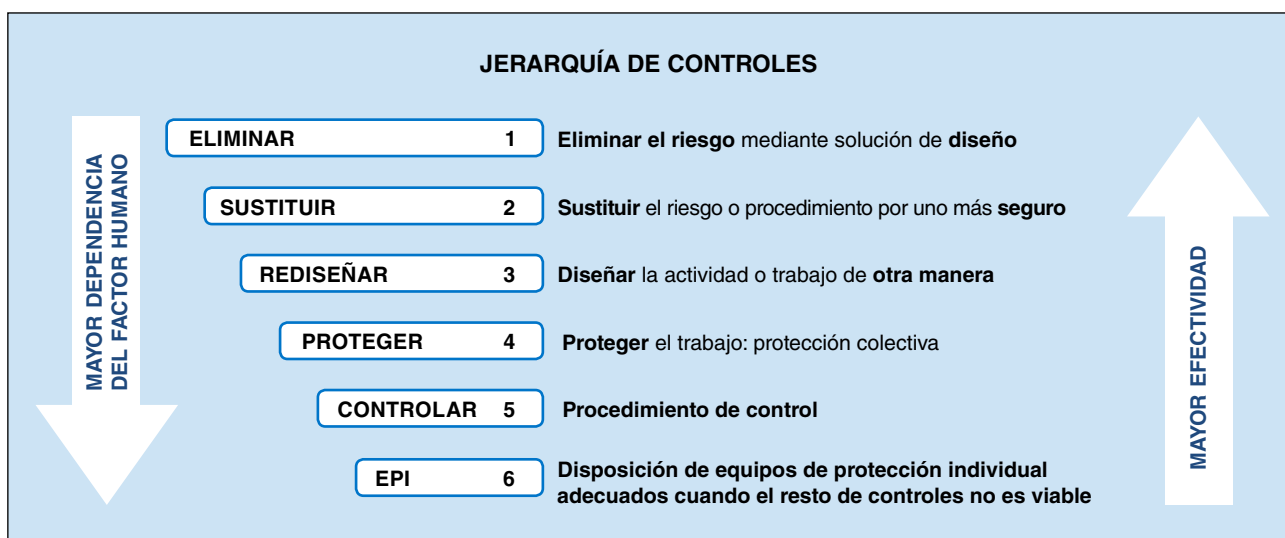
JERARQUÍA DE CONTROLES

MAYOR DEPENDENCIA DEL FACTOR HUMANO

ELIMINAR 1 Eliminar el riesgo mediante solución de diseño

SUSTITUIR 2 Sustituir el riesgo o procedimiento por uno más seguro

REDISEÑAR 3 Diseñar la actividad o trabajo de otra manera

PROTEGER 4 Proteger el trabajo: protección colectiva

CONTROLAR 5 Procedimiento de control

EPI 6 Disposición de equipos de protección individual adecuados cuando el resto de controles no es viable

MAYOR EFECTIVIDAD